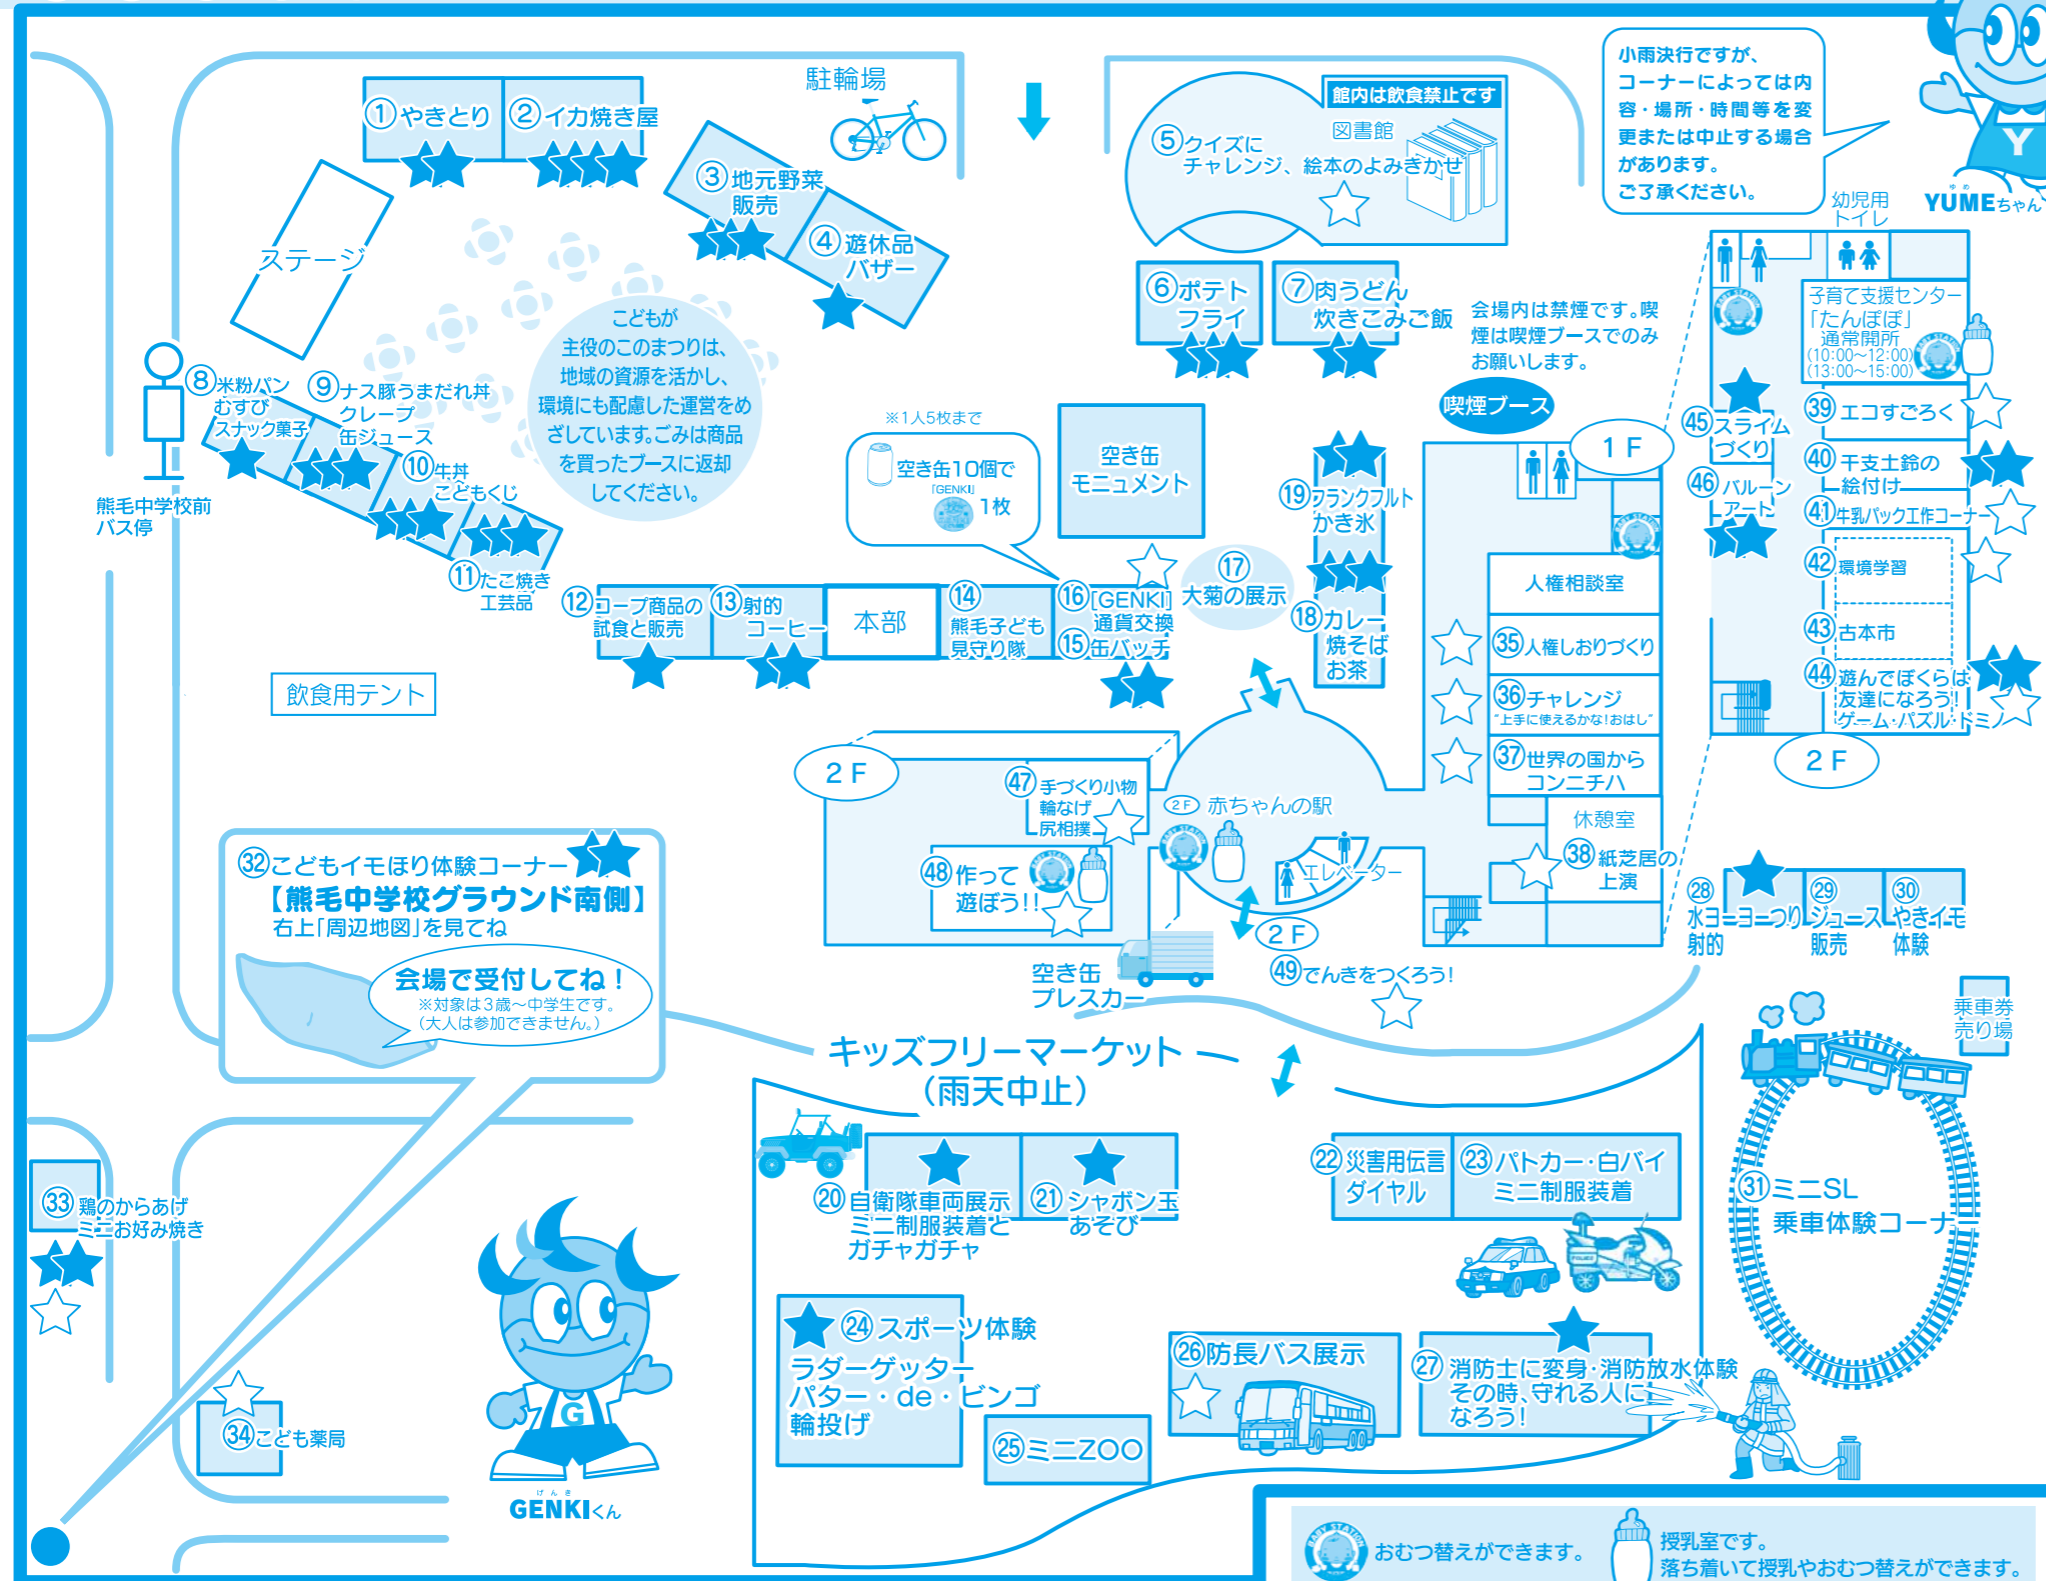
駐輪場

①やきとり ②イカ焼き屋

③地元野菜販売

④遊休品バザー

ステージ

⑤クイズにチャレンジ、絵本のよみきかせ

館内は飲食禁止です

図書館

小雨決行ですが、コーナーによっては内容・場所・時間等を変更または中止する場合があります。ご了承ください。

YUMEちゃん

幼児用トイレ

⑥ポテトフライ

⑦肉うどん 炊きこみご飯

会場内は禁煙です。喫煙は喫煙ブースでのみお願いします。

喫煙ブース

子育て支援センター「たんぽぽ」通常開所 (10:00~12:00) (13:00~15:00)

こどもが主役のこのまつりは、地域の資源を活かし、環境にも配慮した運営をめざしています。ごみは商品を買ったブースに返却してください。

⑧米粉パン むすび スナック菓子

⑨ナス豚うまだれ丼 クレープ 缶ジュース

⑩牛丼 こどもくじ

⑪たこ焼き 工芸品

熊毛中学校前バス停

※1人5枚まで

空き缶10個で 「GENKI」1枚

空き缶モニュメント

1 F

⑲フランクフルト かき氷

⑱カレー 焼そば お茶

⑰大菊の展示

⑯「GENKI」通貨交換

⑮缶バッチ

⑭熊毛子ども見守り隊

本部

⑬射的 コーヒー

⑫コープ商品の試食と販売

飲食用テント

人権相談室

㉟人権しおりづくり

㊱チャレンジ "上手に使えるかな!おはし"

㊲世界の国からコンニチハ

休憩室

㊳紙芝居の上演

㊺スライムづくり

㊻バルーンアート

㊴エコすごろく

㊵干支土鈴の絵付け

㊶牛乳パック工作コーナー

㊷環境学習

㊸古本市

㊹遊んでぼくらは友達になろう!ゲーム・パズル・ドミノ

2 F

2 F

㊼手づくり小物 輪なげ 尻相撲

2F 赤ちゃんの駅

㊽作って遊ぼう!!

エレベーター

2 F

㉘水ヨーヨーつり 射的

㉙ジュース販売

㉚やきイモ体験

㉜こどもイモほり体験コーナー

【熊毛中学校グラウンド南側】

右上「周辺地図」を見てね

会場で受付してね!

※対象は3歳~中学生です。(大人は参加できません。)

空き缶プレスカー

㊾でんきをつくろう!

キッズフリーマーケット (雨天中止)

乗車券売り場

㉛ミニSL 乗車体験コーナー

㉝鶏のからあげ ミニお好み焼き

⑳自衛隊車両展示 ミニ制服装着とガチャガチャ

㉑シャボン玉あそび

㉒災害用伝言ダイヤル

㉓パトカー・白バイ ミニ制服装着

㉔スポーツ体験 ラダーゲッター パター・de・ビンゴ 輪投げ

㉖防長バス展示

㉗消防士に変身・消防放水体験 その時、守れる人になろう!

㉕ミニZOO

㉞こども薬局

GENKIくん

おむつ替えができます。

授乳室です。落ち着いて授乳やおむつ替えができます。